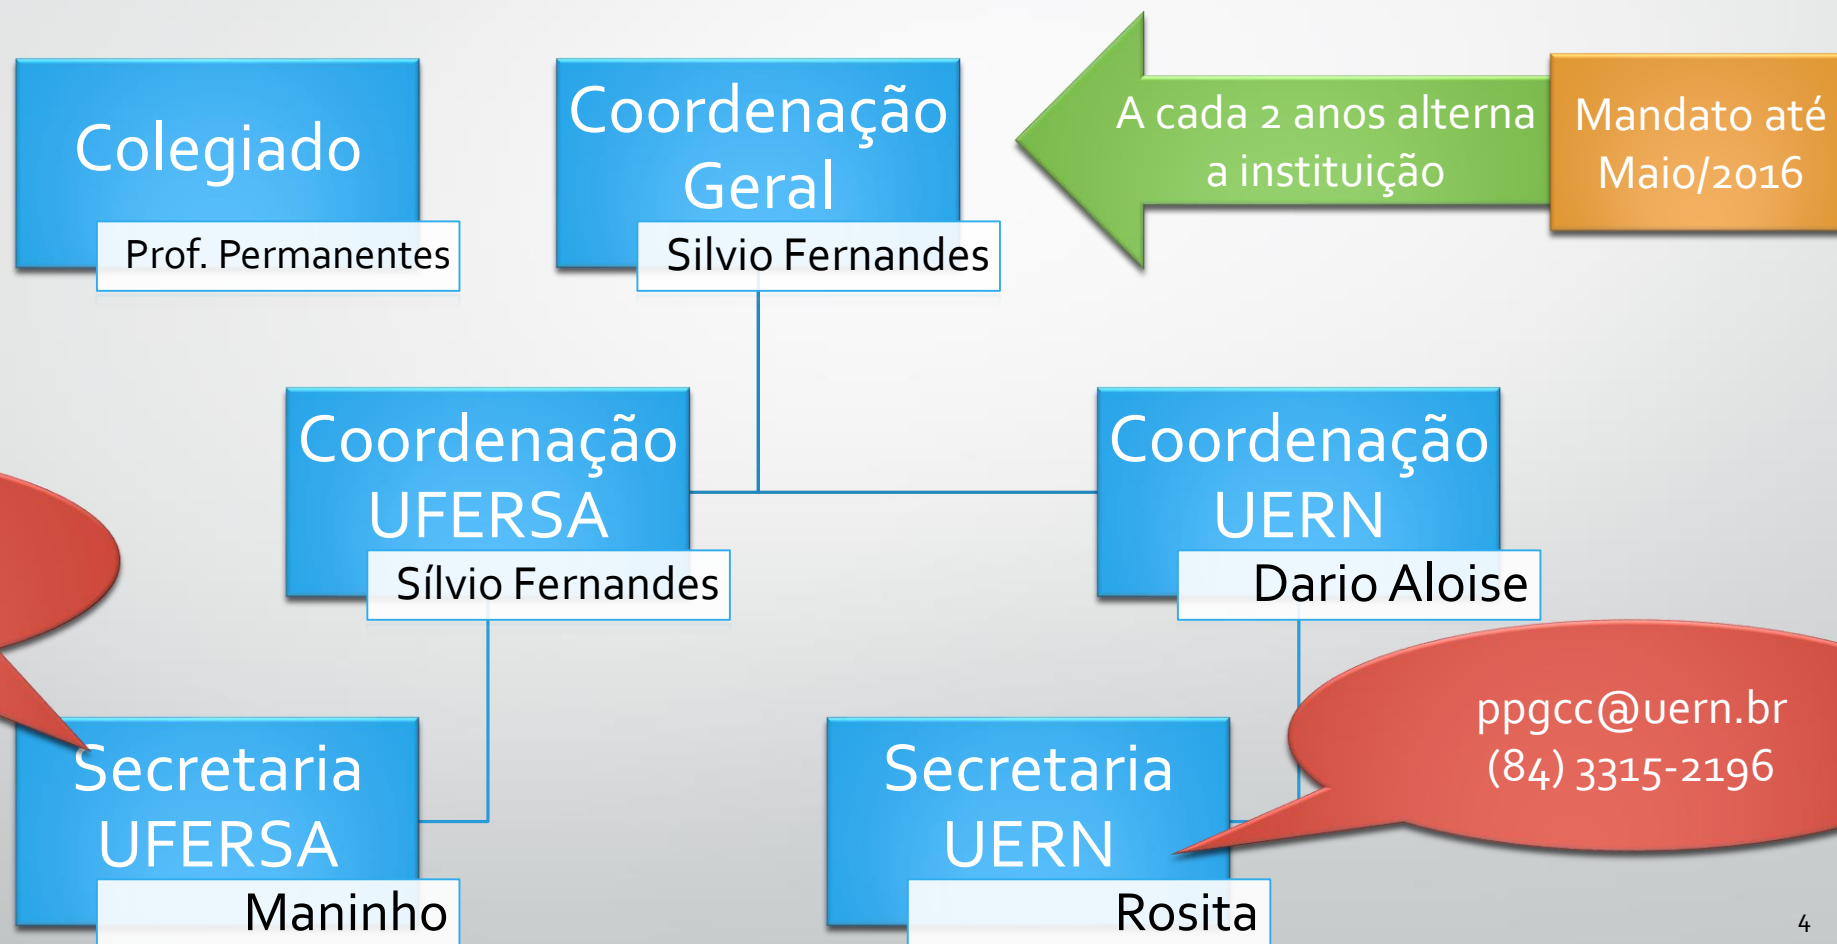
Colegiado

Prof. Permanentes

Coordenação Geral

Silvio Fernandes

A cada 2 anos alterna a instituição

Mandato até Maio/2016

Coordenação UFERSA

Sílvio Fernandes

Coordenação UERN

Dario Aloise

Secretaria UFERSA

Maninho

Secretaria UERN

Rosita

ppgcc@uern.br
(84) 3315-2196

4